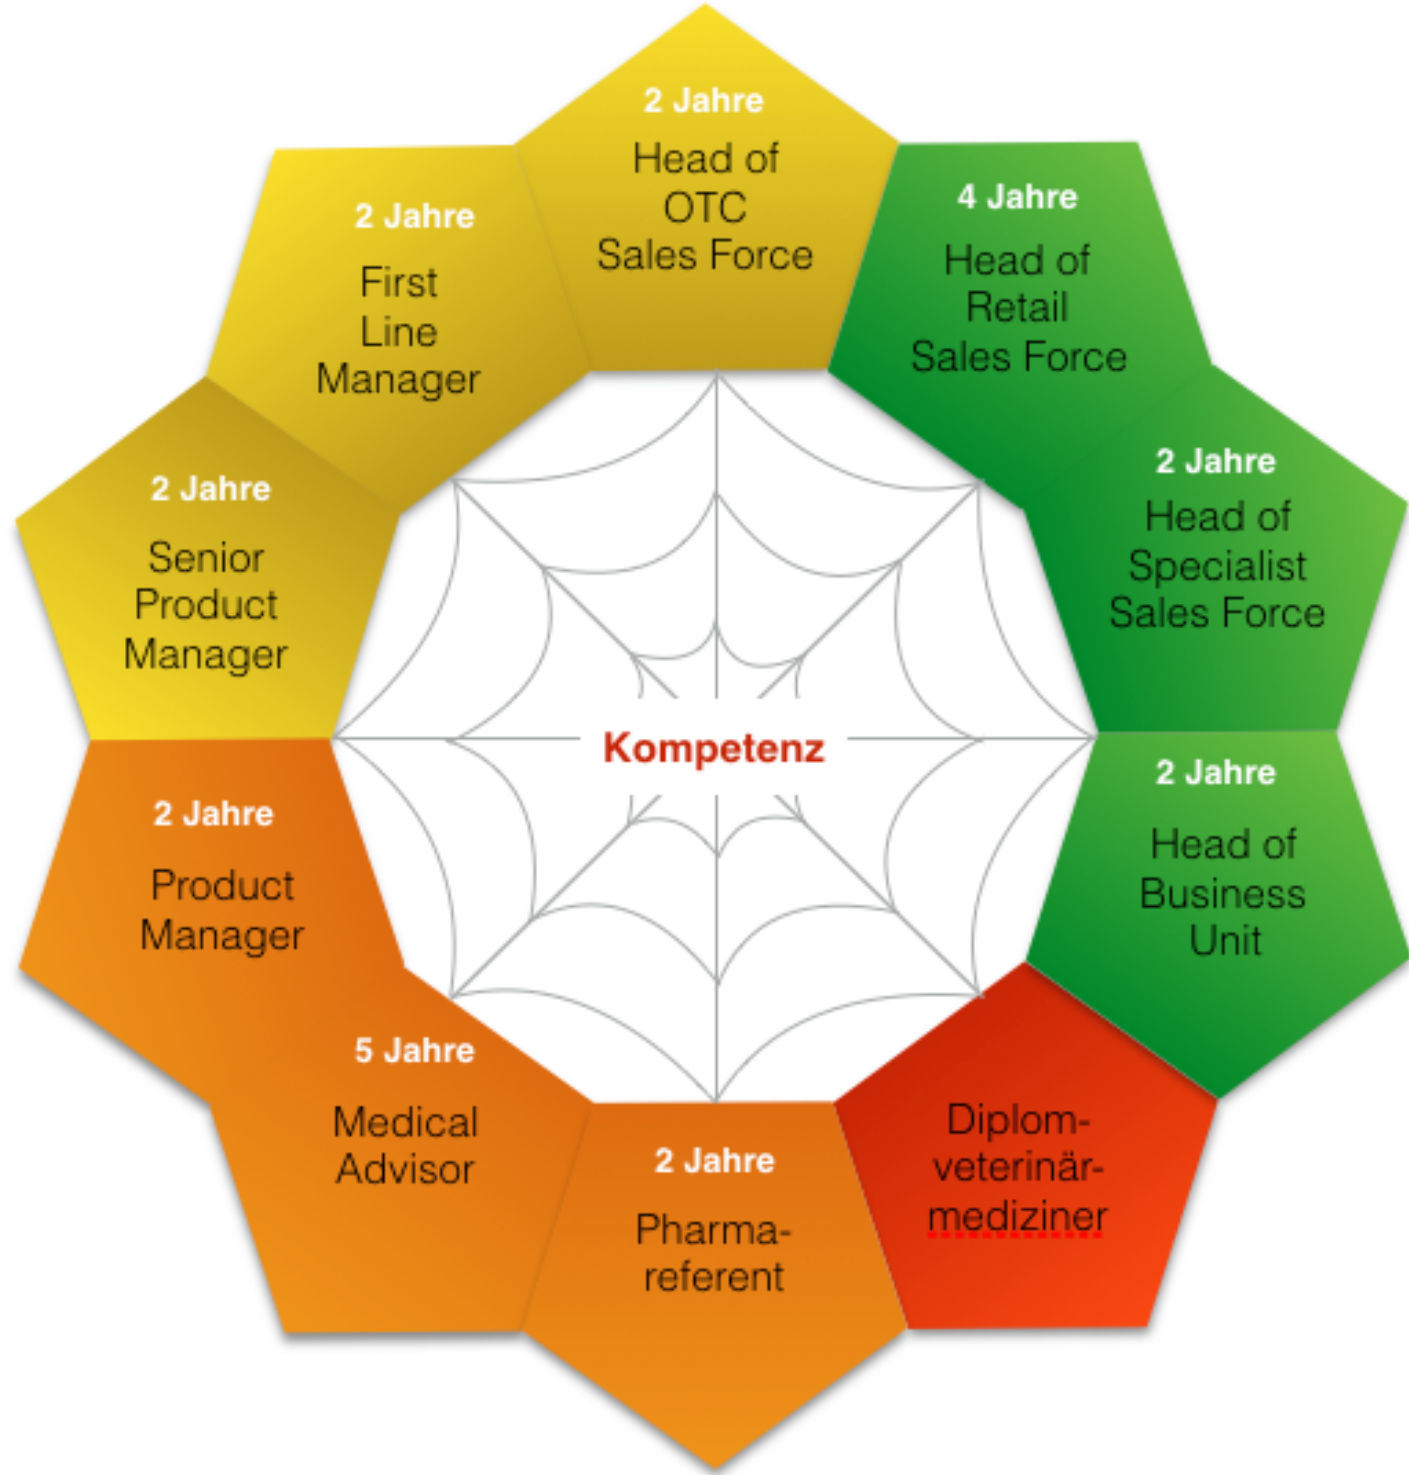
2 Jahre
Head of OTC Sales Force

4 Jahre
Head of Retail Sales Force

2 Jahre
Head of Specialist Sales Force

2 Jahre
Head of Business Unit

Diplomveterinärmediziner

2 Jahre
Pharmareferent

5 Jahre
Medical Advisor

2 Jahre
Product Manager

2 Jahre
Senior Product Manager

2 Jahre
First Line Manager

Kompetenz